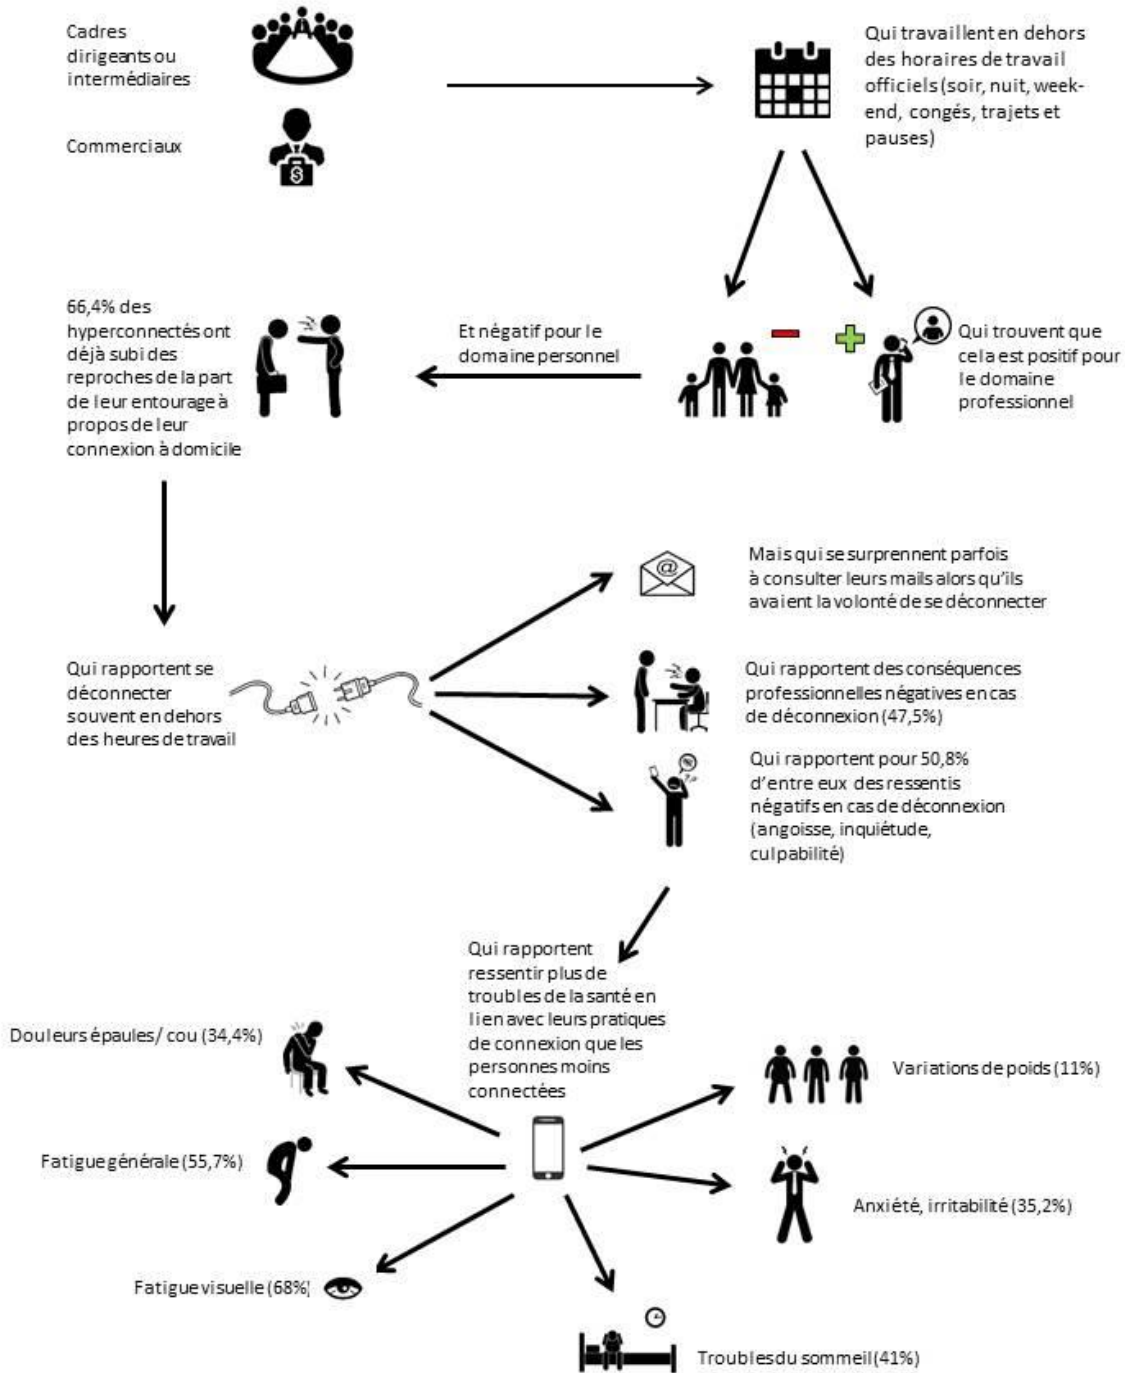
Cadres dirigeants ou intermédiaires

Commerciaux

Qui travaillent en dehors des horaires de travail officiels (soir, nuit, week-end, congés, trajets et pauses)

66,4% des hyperconnectés ont déjà subi des reproches de la part de leur entourage à propos de leur connexion à domicile

Et négatif pour le domaine personnel

Qui trouvent que cela est positif pour le domaine professionnel

Mais qui se surprennent parfois à consulter leurs mails alors qu'ils avaient la volonté de se déconnecter

Qui rapportent se déconnecter souvent en dehors des heures de travail

Qui rapportent des conséquences professionnelles négatives en cas de déconnexion (47,5%)

Qui rapportent pour 50,8% d'entre eux des ressentis négatifs en cas de déconnexion (angoisse, inquiétude, culpabilité)

Qui rapportent ressentir plus de troubles de la santé en lien avec leurs pratiques de connexion que les personnes moins connectées

Douleurs épaules/ cou (34,4%)

Variations de poids (11%)

Fatigue générale (55,7%)

Anxiété, irritabilité (35,2%)

Fatigue visuelle (68%)

Troubles du sommeil (41%)